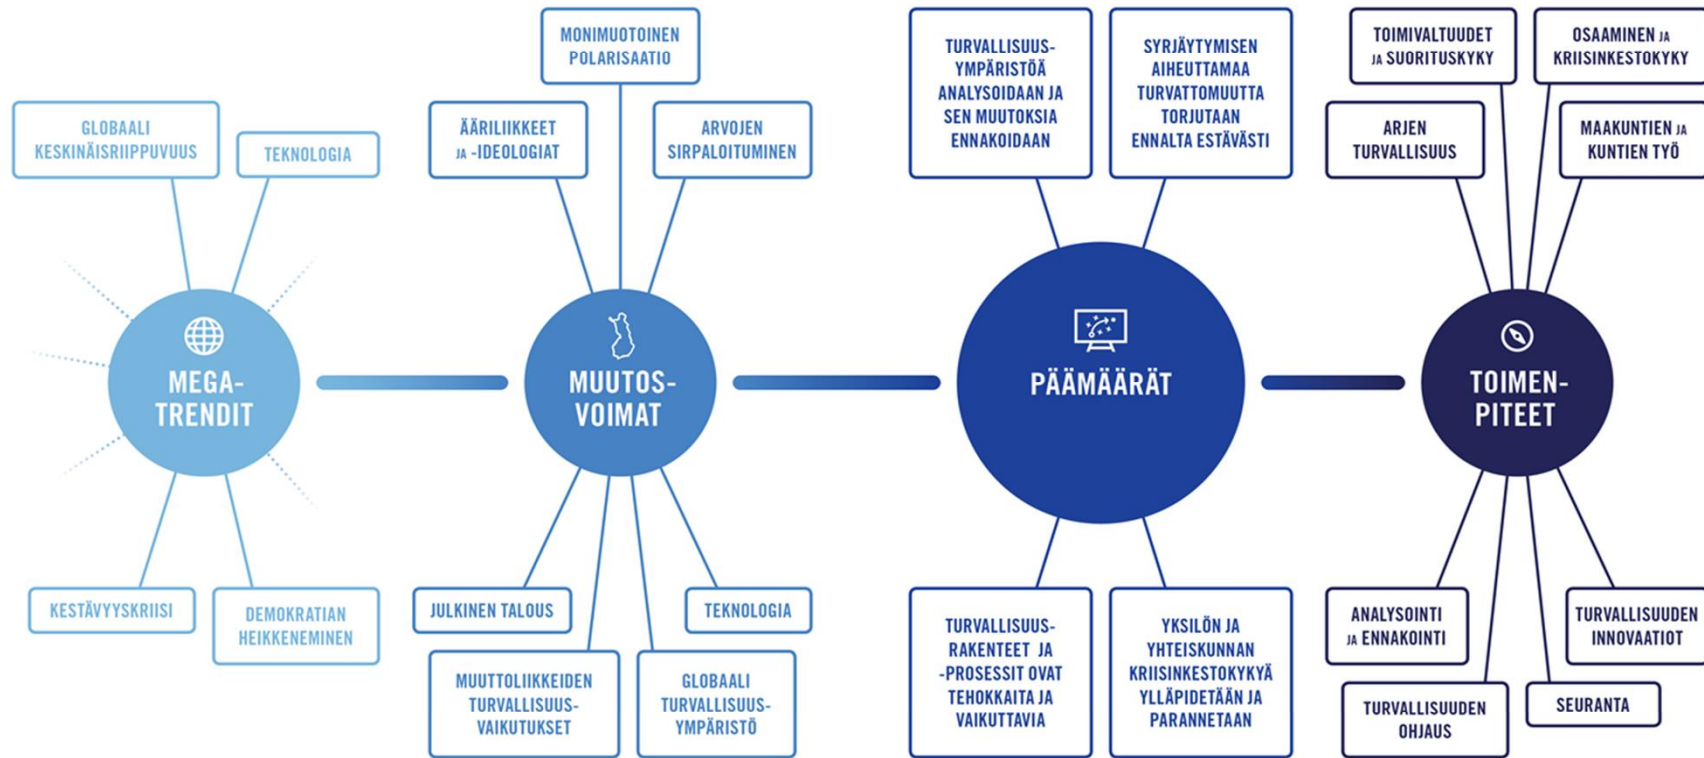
GLOBAALI KESKINÄISRIIPPUVUUS

TEKNOLOGIA

MEGA-TRENDIT

KESTÄVYYSKRIISI

DEMOKRATIAN HEIKKENEMINEN

MONIMUOTOINEN POLARISAATIO

ÄÄRILIIKKEET JA -IDEOLOGIAT

ARVOJEN SIRPALOITUMINEN

MUUTOS-VOIMAT

JULKINEN TALOUS

TEKNOLOGIA

MUUTTOLIIKKEIDEN TURVALLISUUS-VAIKUTUKSET

GLOBAALI TURVALLISUUS-YMPÄRISTÖ

TURVALLISUUS-YMPÄRISTÖÄ ANALYSOIDAAN JA SEN MUUTOKSIA ENNAKOIDAAN

SYRJÄYTYMISEN AIHEUTTAMAA TURVATTOMUUTTA TORJUTAAN ENNALTA ESTÄVÄSTI

PÄÄMÄÄRÄT

TURVALLISUUS-RAKENTEET JA -PROSESSIT OVAT TEHOKKAITA JA VAIKUTTAVIA

YKSILÖN JA YHTEISKUNNAN KRIISINKESTOKYKYÄ YLLÄPIDETÄÄN JA PARANNETAAN

TOIMIVALTUUDET JA SUORITUSKYKY

OSAAMINEN JA KRIISINKESTOKYKY

ARJEN TURVALLISUUS

MAAKUNTIEN JA KUNTIEN TYÖ

TOIMEN-PITEET

ANALYSOINTI JA ENNAKOINTI

TURVALLISUUDEN INNOVAATIOT

TURVALLISUUDEN OHJAUS

SEURANTA